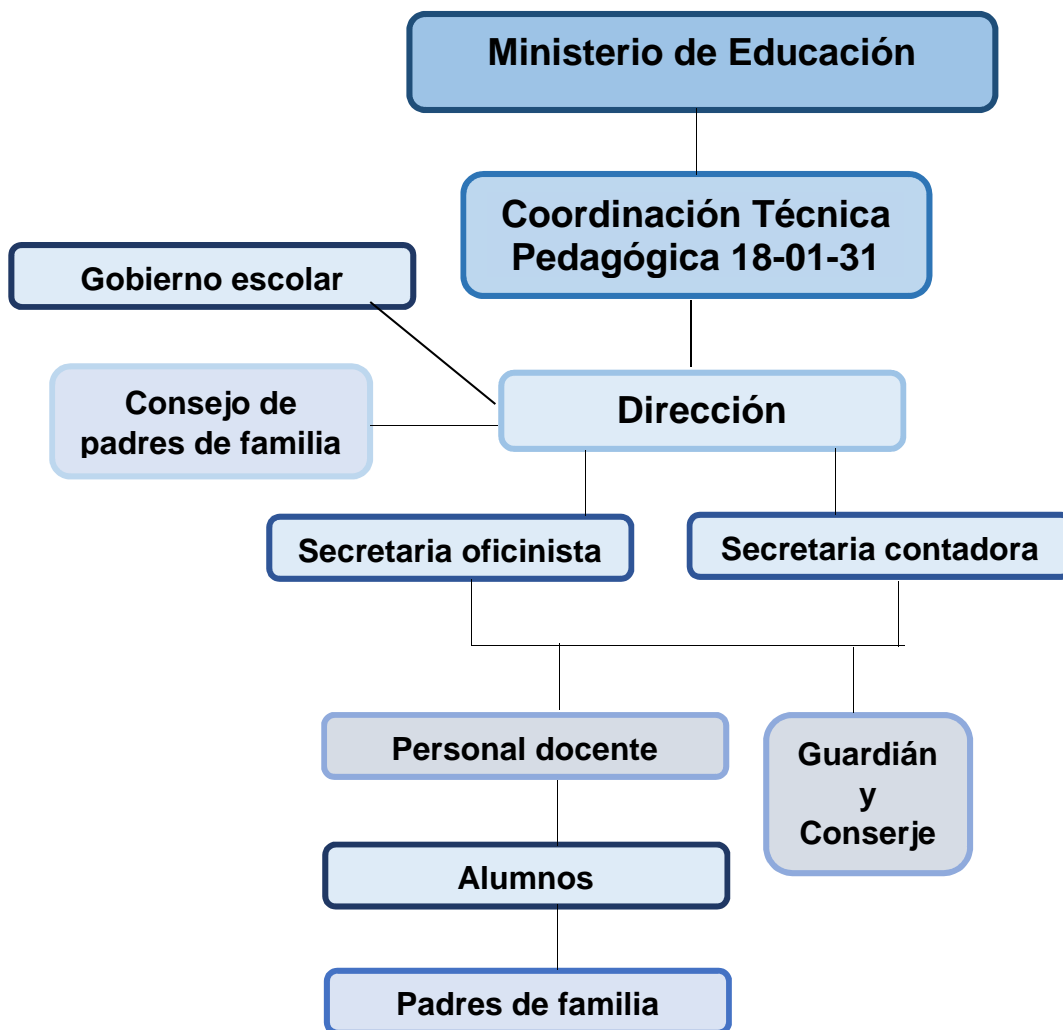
Ministerio de Educación

Coordinación Técnica Pedagógica 18-01-31

Gobierno escolar

Consejo de padres de familia

Dirección

Secretaria oficinista

Secretaria contadora

Personal docente

Guardián y Conserje

Alumnos

Padres de familia